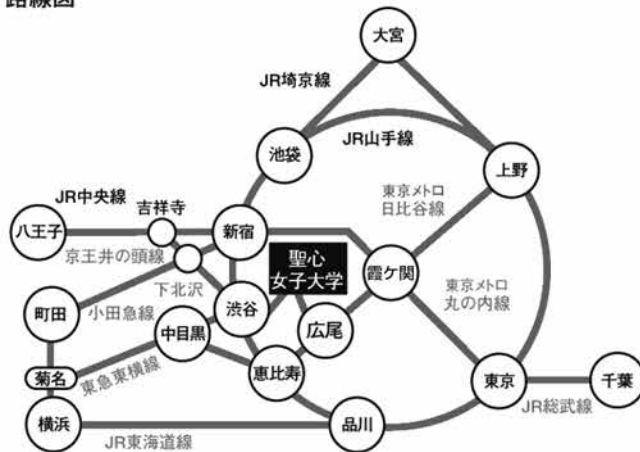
路線図

大宮

JR埼京線

JR山手線

池袋

上野

JR中央線

吉祥寺

東京メトロ
日比谷線

八王子

新宿

京王井の頭線

聖心
女子大学

霞ケ関

下北沢

東京メトロ
丸の内線

町田

小田急線

渋谷

中目黒

広尾

菊名

東急東横線

恵比寿

東京

千葉

横浜

品川

JR総武線

JR東海道線